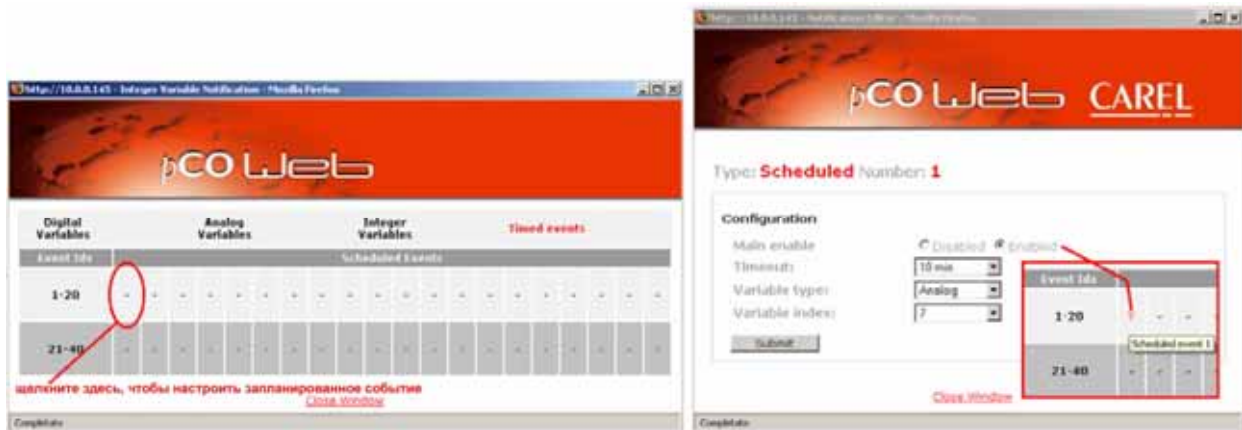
http://10.0.0.145 - Integer Variable Notification - Mozilla Firefox

pCO Web

| Digital Variables | Analog Variables | Integer Variables | Timed events |
|---|---|---|---|

| Event Ids | Scheduled Events |
|---|---|
| 1-20 | - - - - - - - - - - - - - - - - - - - - |
| 21-40 | - - - - - - - - - - - - - - - - - - - - |

щелкните здесь, чтобы настроить запланированное событие

Close Window

Completato

http://10.0.0.145 - Notification Editor - Mozilla Firefox

pCO Web CAREL

Type: Scheduled Number: 1

Configuration

Main enable ○ Disabled ● Enabled

Timeout: 10 min

Variable type: Analog

Variable index: 7

Submit

| Event Ids | | | |
|---|---|---|---|
| 1-20 | - | - | - |
| 21-40 | - | - | - |

Scheduled event 1

Close Window

Completato